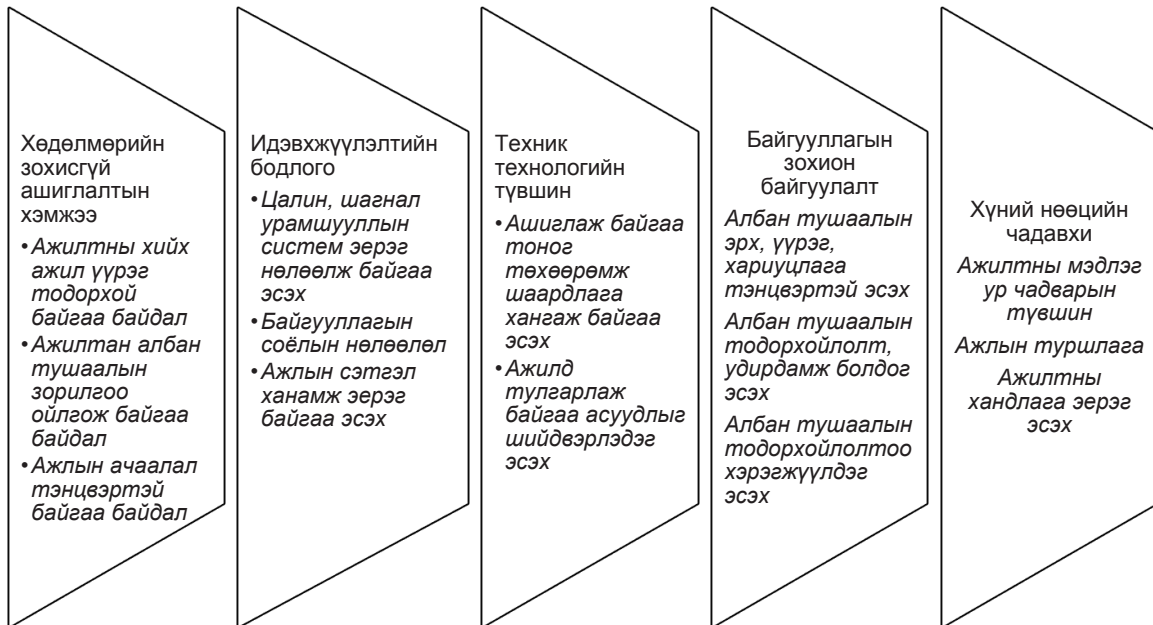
Хөдөлмөрийн зохисгүй ашиглалтын хэмжээ

• Ажилтны хийх ажил үүрэг тодорхой байгаа байдал
• Ажилтан албан тушаалын зорилгоо ойлгож байгаа байдал
• Ажлын ачаалал тэнцвэртэй байгаа байдал

Идэвхжүүлэлтийн бодлого

• Цалин, шагнал урамшууллын систем зэрэг нөлөөлж байгаа эсэх
• Байгууллагын соёлын нөлөөлөл
• Ажлын сэтгэл ханамж зэрэг байгаа эсэх

Техник технологийн түвшин

• Ашиглаж байгаа тоног төхөөрөмж шаардлага хангаж байгаа эсэх
• Ажилд тулгарлаж байгаа асуудлыг шийдвэрлэдэг эсэх

Байгууллагын зохион байгуулалт

Албан тушаалын эрх, үүрэг, хариуцлага тэнцвэртэй эсэх

Албан тушаалын тодорхойлолт, удирдамж болдог эсэх

Албан тушаалын тодорхойлолтоо хэрэгжүүлдэг эсэх

Хүний нөөцийн чадавхи

Ажилтны мэдлэг ур чадварын түвшин

Ажлын туршлага

Ажилтны хандлага зэрэг эсэх